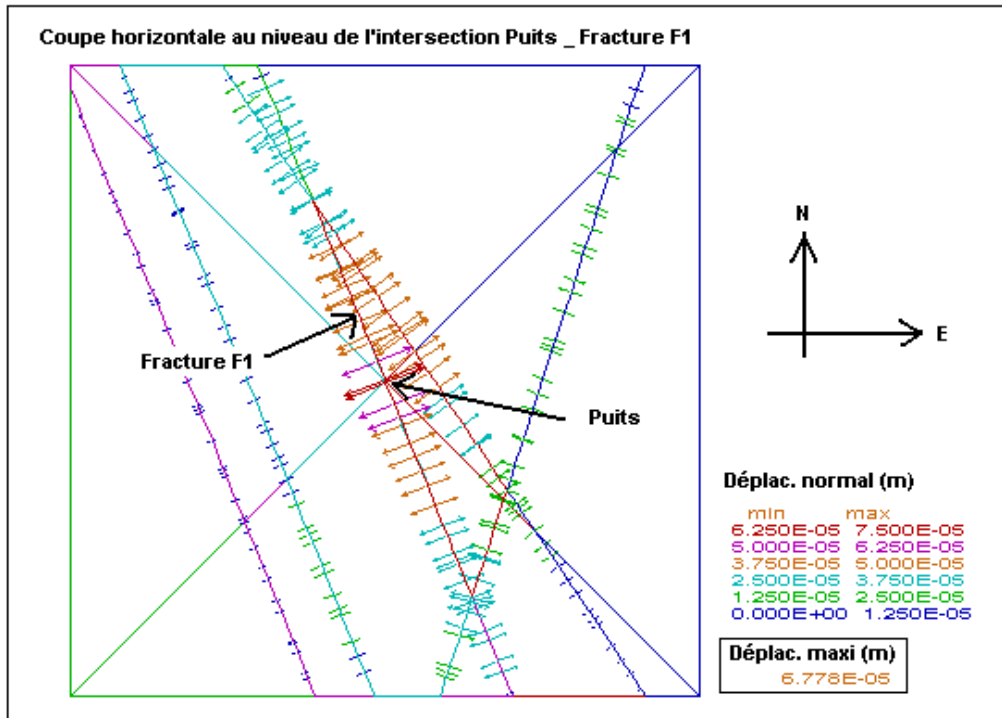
Coupe horizontale au niveau de l'intersection Puits _ Fracture F1

N

E

Fracture F1

Puits

Déplac. normal (m)

| min | max |
|---|---|
| 6.250E-05 | 7.500E-05 |
| 5.000E-05 | 6.250E-05 |
| 3.750E-05 | 5.000E-05 |
| 2.500E-05 | 3.750E-05 |
| 1.250E-05 | 2.500E-05 |
| 0.000E+00 | 1.250E-05 |

Déplac. maxi (m)
6.778E-05